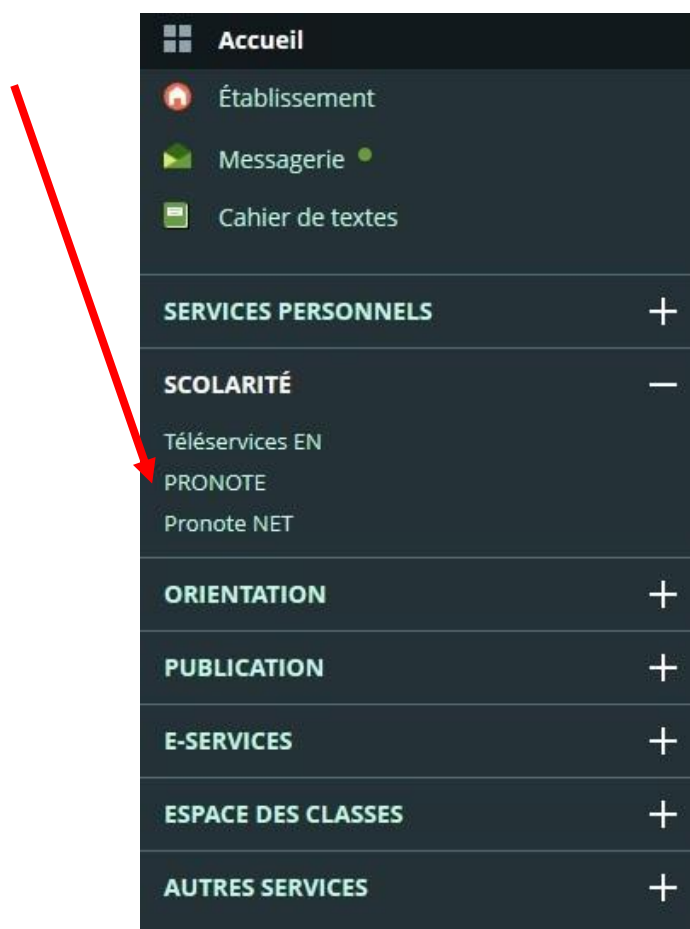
Accueil
Établissement
Messagerie
Cahier de textes

SERVICES PERSONNELS +

SCOLARITÉ –
Téléservices EN
PRONOTE
Pronote NET

ORIENTATION +

PUBLICATION +

E-SERVICES +

ESPACE DES CLASSES +

AUTRES SERVICES +